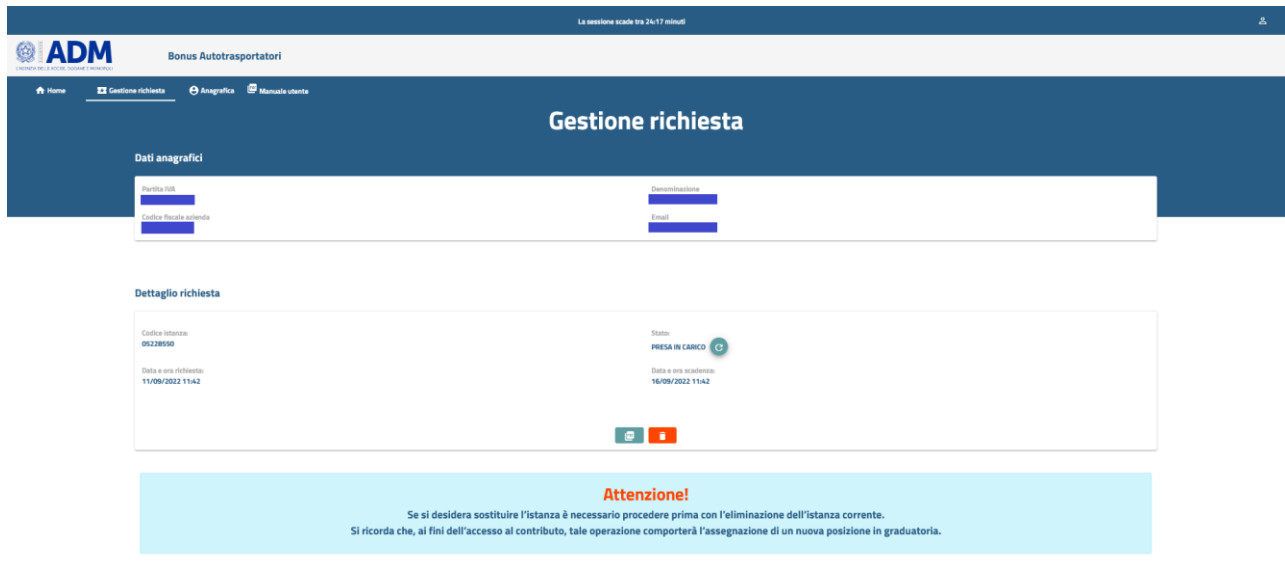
La sessione scade tra 24:17 minuti

ADM
L'AGENZIA DELLE ACCISE DOGANE E MONOPOLI

Bonus Autotrasportatori

Home Gestione richiesta Anagrafica Manuale utente

Gestione richiesta

Dati anagrafici

Partita IVA

Denominazione

Codice fiscale azienda

Email

Dettaglio richiesta

Codice istanza:
05228550

Stato:
PRESA IN CARICO

Data e ora richiesta:
11/09/2022 11:42

Data e ora scadenza:
16/09/2022 11:42

Attenzione!
Se si desidera sostituire l'istanza è necessario procedere prima con l'eliminazione dell'istanza corrente.
Si ricorda che, ai fini dell'accesso al contributo, tale operazione comporterà l'assegnazione di un nuova posizione in graduatoria.